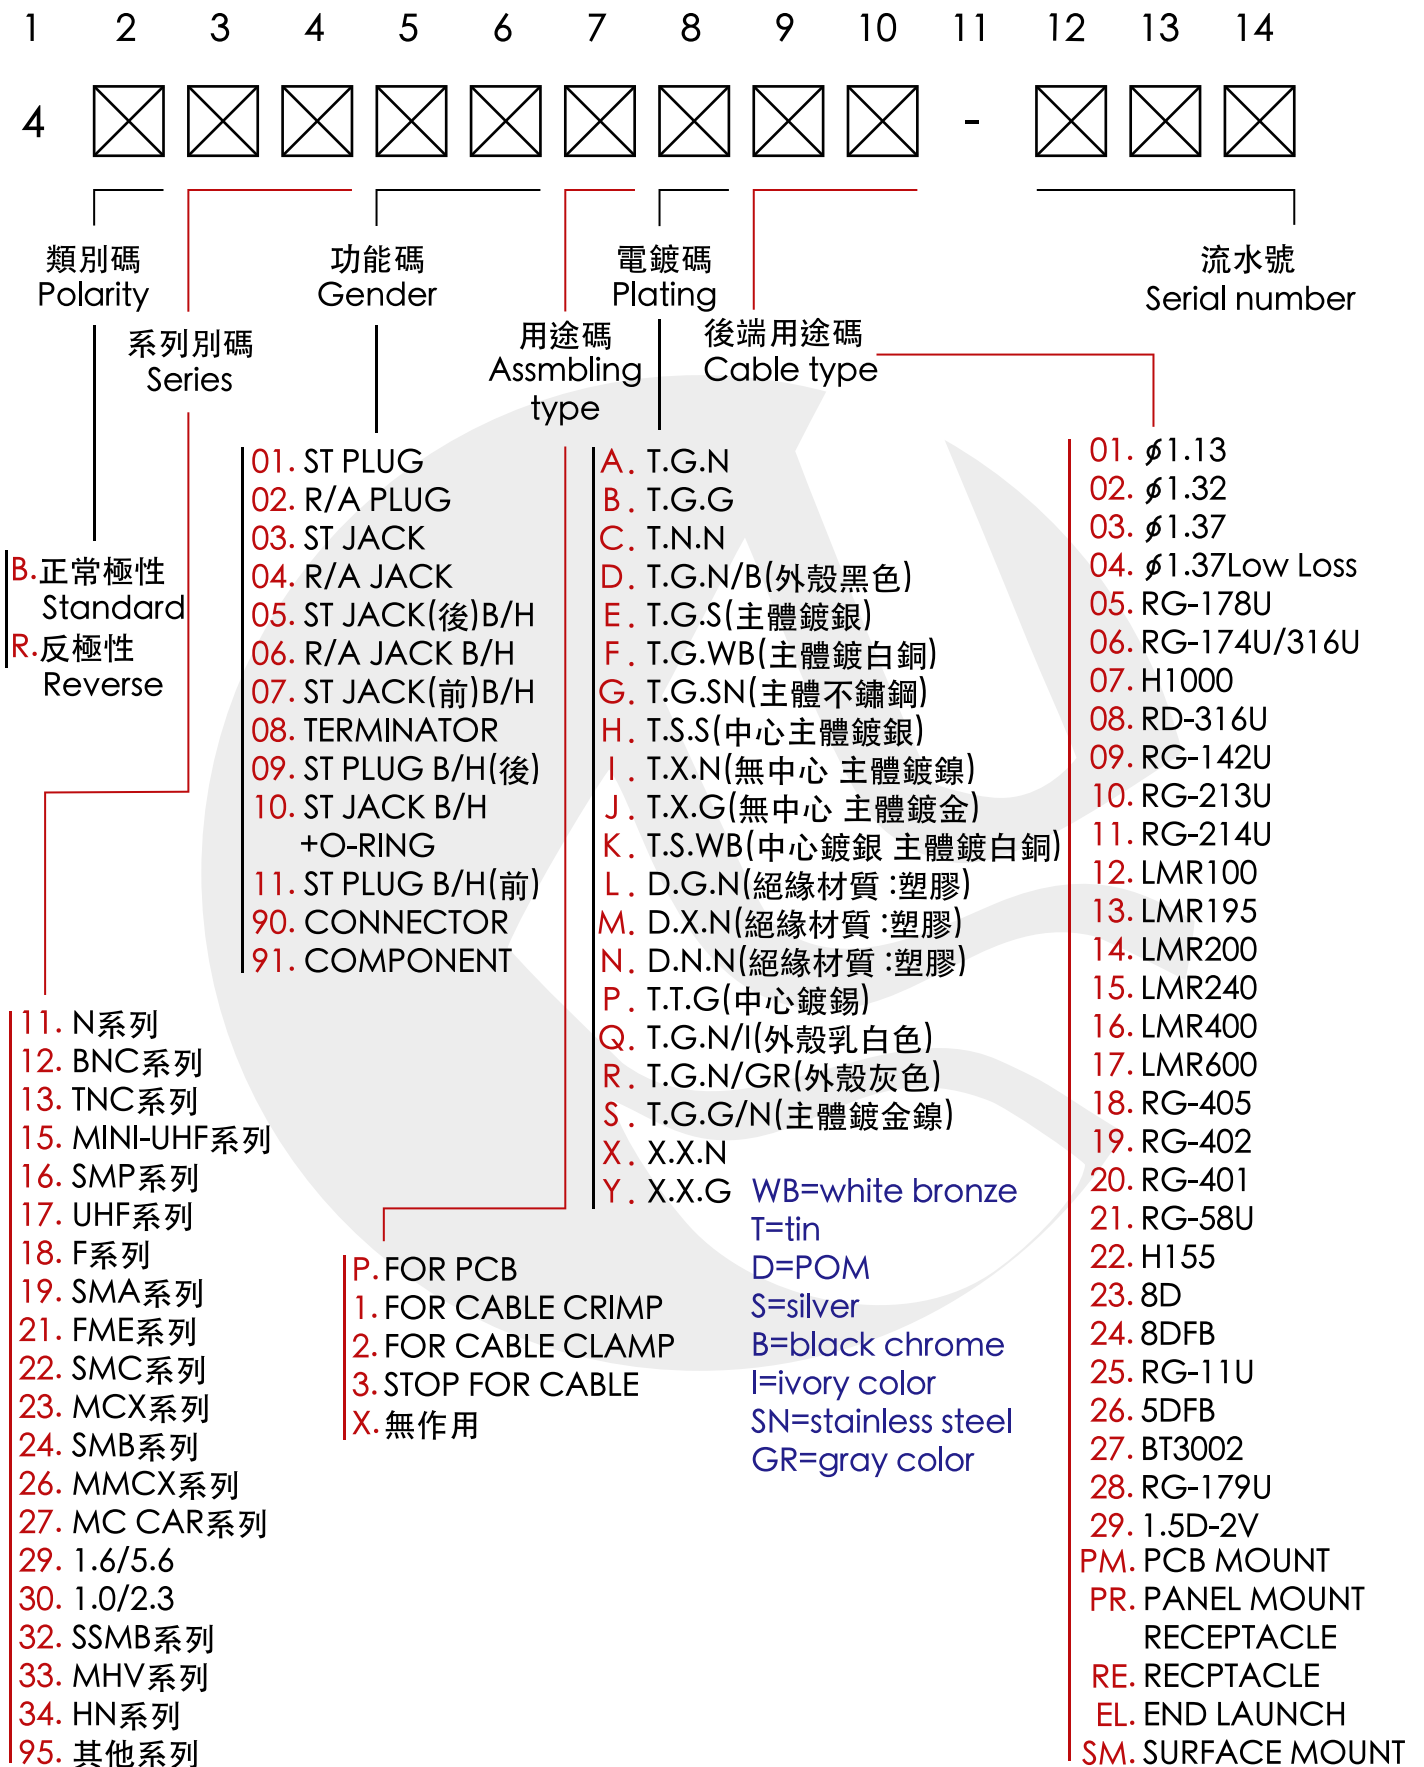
1 2 3 4 5 6 7 8 9 10 11 12 13 14

4 ☒☒☒☒☒☒☒☒☒ - ☒☒☒

類別碼
Polarity

系列別碼
Series

功能碼
Gender

用途碼
Assmbling type

電鍍碼
Plating

後端用途碼
Cable type

流水號
Serial number

B.正常極性 Standard
R.反極性 Reverse

01. ST PLUG
02. R/A PLUG
03. ST JACK
04. R/A JACK
05. ST JACK(後)B/H
06. R/A JACK B/H
07. ST JACK(前)B/H
08. TERMINATOR
09. ST PLUG B/H(後)
10. ST JACK B/H +O-RING
11. ST PLUG B/H(前)
90. CONNECTOR
91. COMPONENT

A. T.G.N
B. T.G.G
C. T.N.N
D. T.G.N/B(外殼黑色)
E. T.G.S(主體鍍銀)
F. T.G.WB(主體鍍白銅)
G. T.G.SN(主體不鏽鋼)
H. T.S.S(中心主體鍍銀)
I. T.X.N(無中心 主體鍍鎳)
J. T.X.G(無中心 主體鍍金)
K. T.S.WB(中心鍍銀 主體鍍白銅)
L. D.G.N(絕緣材質 :塑膠)
M. D.X.N(絕緣材質 :塑膠)
N. D.N.N(絕緣材質 :塑膠)
P. T.T.G(中心鍍錫)
Q. T.G.N/I(外殼乳白色)
R. T.G.N/GR(外殼灰色)
S. T.G.G/N(主體鍍金鎳)
X. X.X.N
Y. X.X.G

WB=white bronze
T=tin
D=POM
S=silver
B=black chrome
I=ivory color
SN=stainless steel
GR=gray color

01. $\phi$1.13
02. $\phi$1.32
03. $\phi$1.37
04. $\phi$1.37Low Loss
05. RG-178U
06. RG-174U/316U
07. H1000
08. RD-316U
09. RG-142U
10. RG-213U
11. RG-214U
12. LMR100
13. LMR195
14. LMR200
15. LMR240
16. LMR400
17. LMR600
18. RG-405
19. RG-402
20. RG-401
21. RG-58U
22. H155
23. 8D
24. 8DFB
25. RG-11U
26. 5DFB
27. BT3002
28. RG-179U
29. 1.5D-2V
PM. PCB MOUNT
PR. PANEL MOUNT RECEPTACLE
RE. RECPTACLE
EL. END LAUNCH
SM. SURFACE MOUNT

11. N系列
12. BNC系列
13. TNC系列
15. MINI-UHF系列
16. SMP系列
17. UHF系列
18. F系列
19. SMA系列
21. FME系列
22. SMC系列
23. MCX系列
24. SMB系列
26. MMCX系列
27. MC CAR系列
29. 1.6/5.6
30. 1.0/2.3
32. SSMB系列
33. MHV系列
34. HN系列
95. 其他系列

P. FOR PCB
1. FOR CABLE CRIMP
2. FOR CABLE CLAMP
3. STOP FOR CABLE
X. 無作用